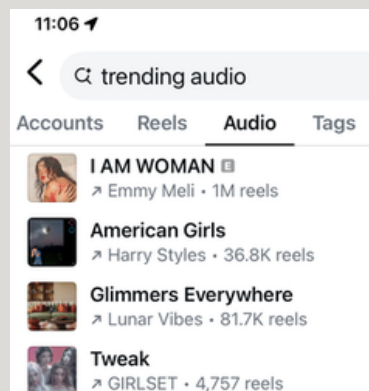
11:06

trending audio

Accounts Reels Audio Tags

I AM WOMAN E
↗ Emmy Meli • 1M reels

American Girls
↗ Harry Styles • 36.8K reels

Glimmers Everywhere
↗ Lunar Vibes • 81.7K reels

Tweak
↗ GIRLSET • 4,757 reels